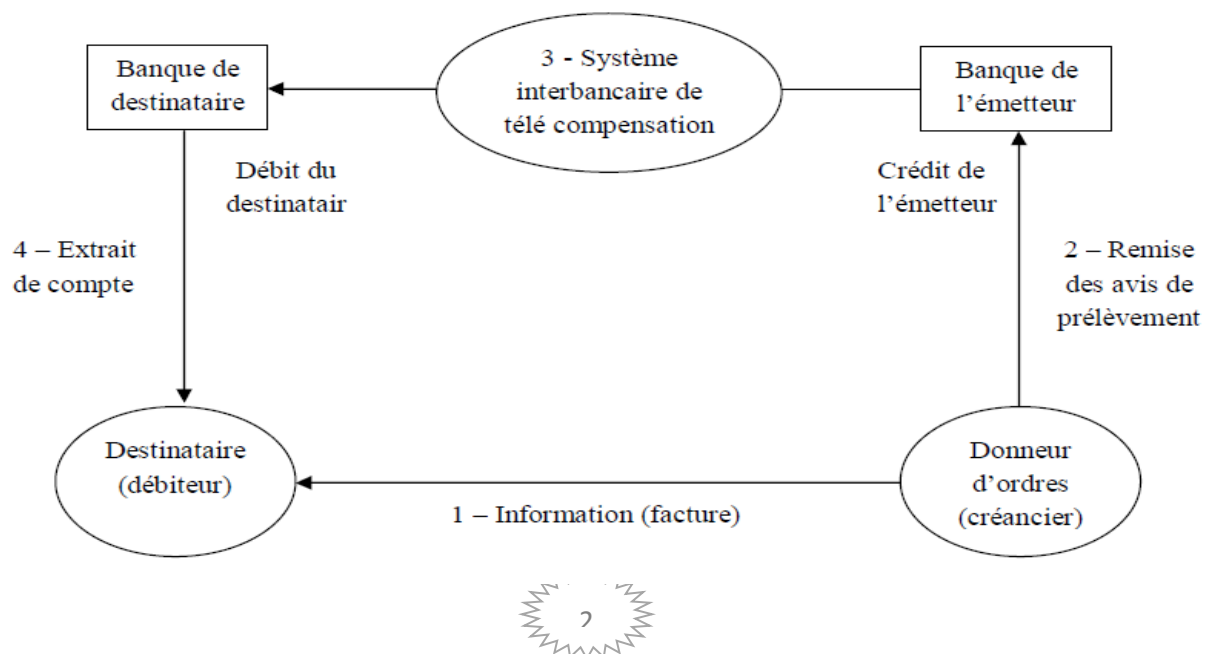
Banque de destinataire

3 - Système interbancaire de télé compensation

Banque de l'émetteur

Débit du destinatair

Crédit de l'émetteur

4 – Extrait de compte

2 – Remise des avis de prélèvement

Destinataire (débiteur)

Donneur d'ordres (créancier)

1 – Information (facture)

2